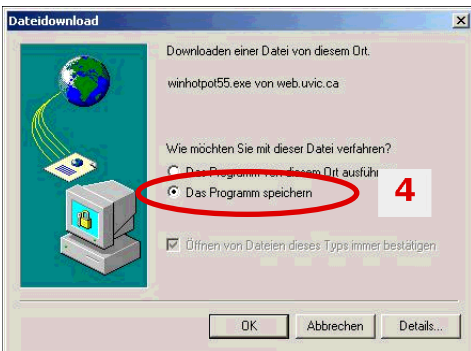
Dateidownload

Downloaden einer Datei von diesem Ort.

winhotpot55.exe von web.uvic.ca

Wie möchten Sie mit dieser Datei verfahren?

Das Programm von diesem Ort ausführ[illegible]

Das Programm speichern

4

Öffnen von Dateien dieses Typs immer bestätigen

OK

Abbrechen

Details...